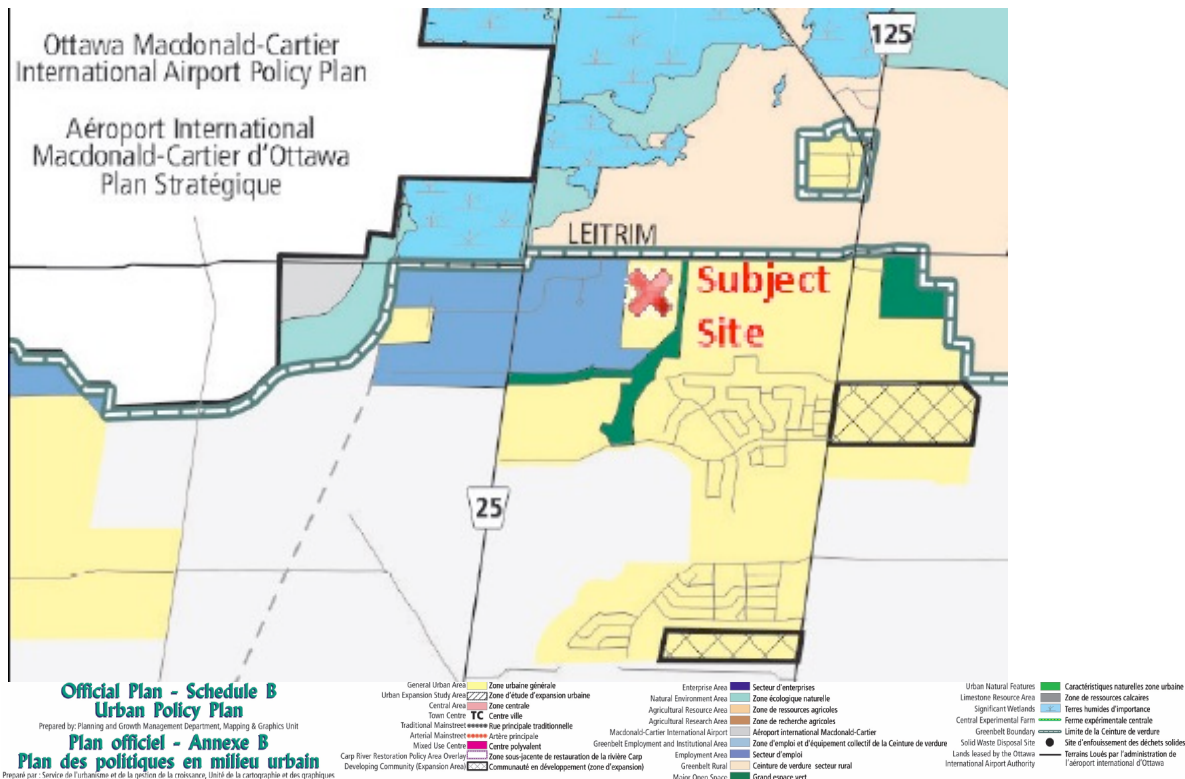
Ottawa Macdonald-Cartier International Airport Policy Plan

Aéroport International Macdonald-Cartier d'Ottawa Plan Stratégique

125

LEITRIM

Subject Site

25

Official Plan - Schedule B
Urban Policy Plan
Prepared by: Planning and Growth Management Department, Mapping & Graphics Unit

Plan officiel - Annexe B
Plan des politiques en milieu urbain
Preparé par : Service de l'urbanisme et de la gestion de la croissance, Unité de la cartographie et des graphiques

General Urban Area Zone urbaine générale
Urban Expansion Study Area Zone d'étude d'expansion urbaine
Central Area Zone centrale
Town Centre TC Centre ville
Traditional Mainstreet Rue principale traditionnelle
Arterial Mainstreet Artère principale
Mixed Use Centre Centre polyvalent
Carp River Restoration Policy Area Overlay Zone sous-jacente de restauration de la rivière Carp
Developing Community (Expansion Area) Communauté en développement (zone d'expansion)

Enterprise Area Secteur d'enterprises
Natural Environment Area Zone écologique naturelle
Agricultural Resource Area Zone de ressources agricoles
Agricultural Research Area Zone de recherche agricoles
Macdonald-Cartier International Airport Aéroport international Macdonald-Cartier
Greenbelt Employment and Institutional Area Zone d'emploi et d'équipement collectif de la Ceinture de verdure
Employment Area Secteur d'emploi
Greenbelt Rural Ceinture de verdure secteur rural
Major Open Space Grand espace vert

Urban Natural Features Caractéristiques naturelles zone urbaine
Limestone Resource Area Zone de ressources calcaires
Significant Wetlands Terres humides d'importance
Central Experimental Farm Ferme expérimentale centrale
Greenbelt Boundary Limite de la Ceinture de verdure
Solid Waste Disposal Site Site d'enfouissement des déchets solides
Lands leased by the Ottawa International Airport Authority Terrains Loués par l'administration de l'aéroport international d'Ottawa